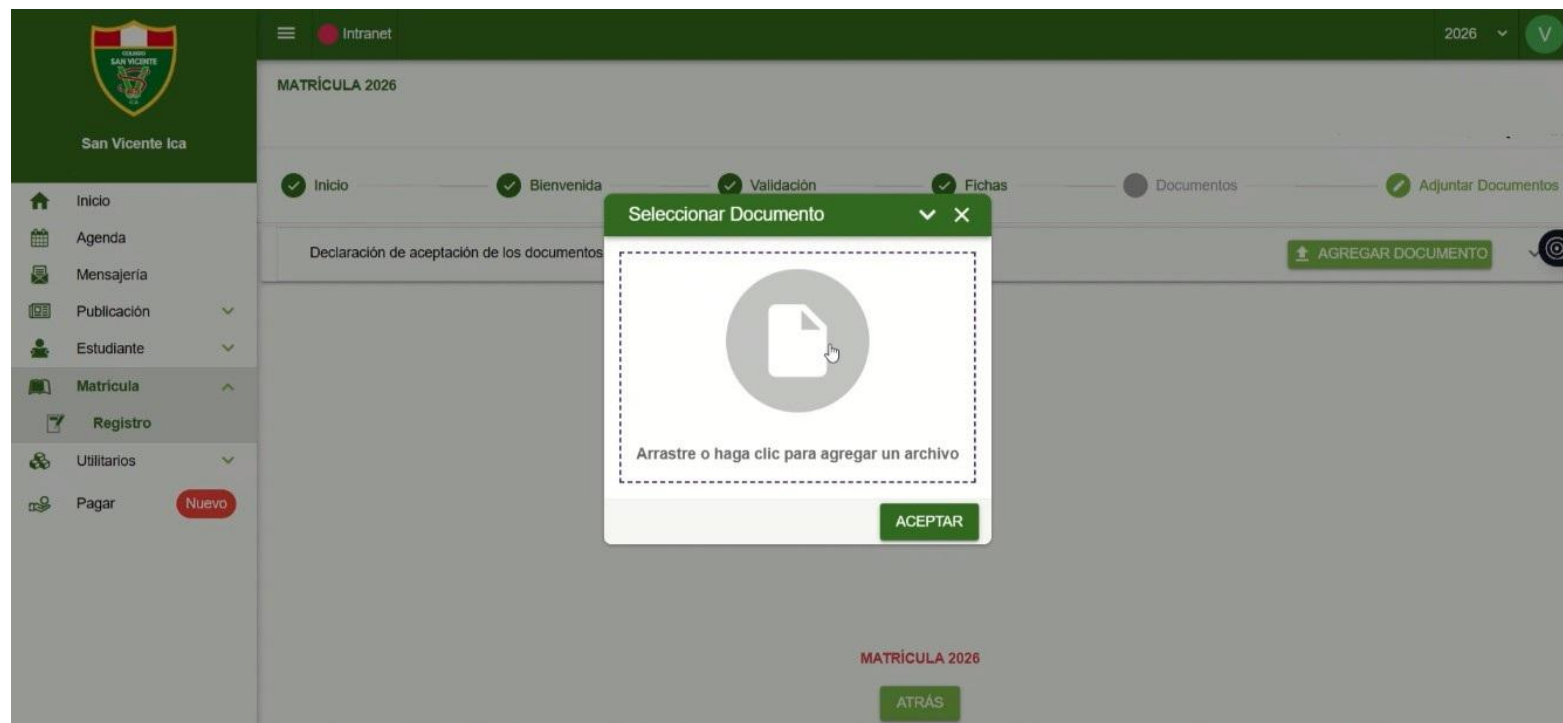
COLEGIO SAN VICENTE ICA

San Vicente Ica

Inicio
Agenda
Mensajería
Publicación
Estudiante
Matrícula
Registro
Utilitarios
Pagar Nuevo

Intranet

2026 V

MATRÍCULA 2026

Inicio Bienvenida Validación Fichas Documentos Adjuntar Documentos

Declaración de aceptación de los documentos

AGREGAR DOCUMENTO

Seleccionar Documento

Arrastre o haga clic para agregar un archivo

ACEPTAR

MATRÍCULA 2026

ATRÁS